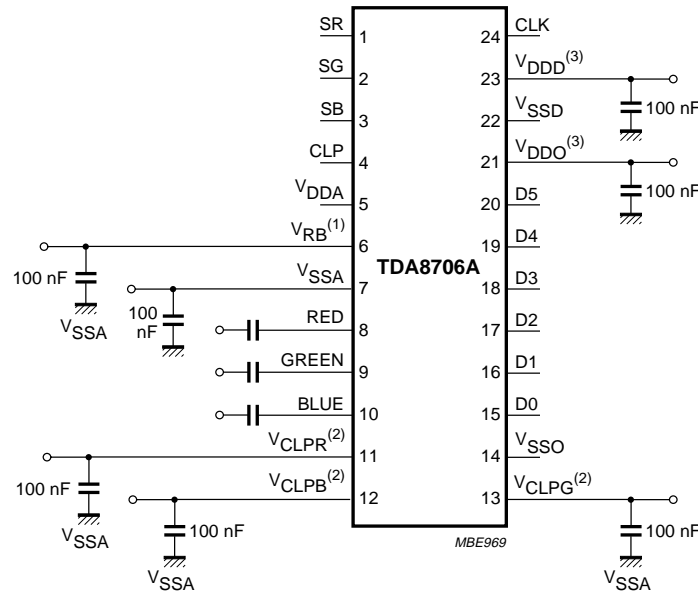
SR 1
SG 2
SB 3
CLP 4
$V_{DDA}$ 5
$V_{RB}^{(1)}$ 6
$V_{SSA}$ 7
RED 8
GREEN 9
BLUE 10
$V_{CLPR}^{(2)}$ 11
$V_{CLPB}^{(2)}$ 12

TDA8706A

24 CLK
23 $V_{DDD}^{(3)}$
22 $V_{SSD}$
21 $V_{DDO}^{(3)}$
20 D5
19 D4
18 D3
17 D2
16 D1
15 D0
14 $V_{SSO}$
13 $V_{CLPG}^{(2)}$

100 nF
100 nF
100 nF
$V_{SSA}$
100 nF
100 nF
$V_{SSA}$
100 nF
$V_{SSA}$
100 nF
$V_{SSA}$

MBE969